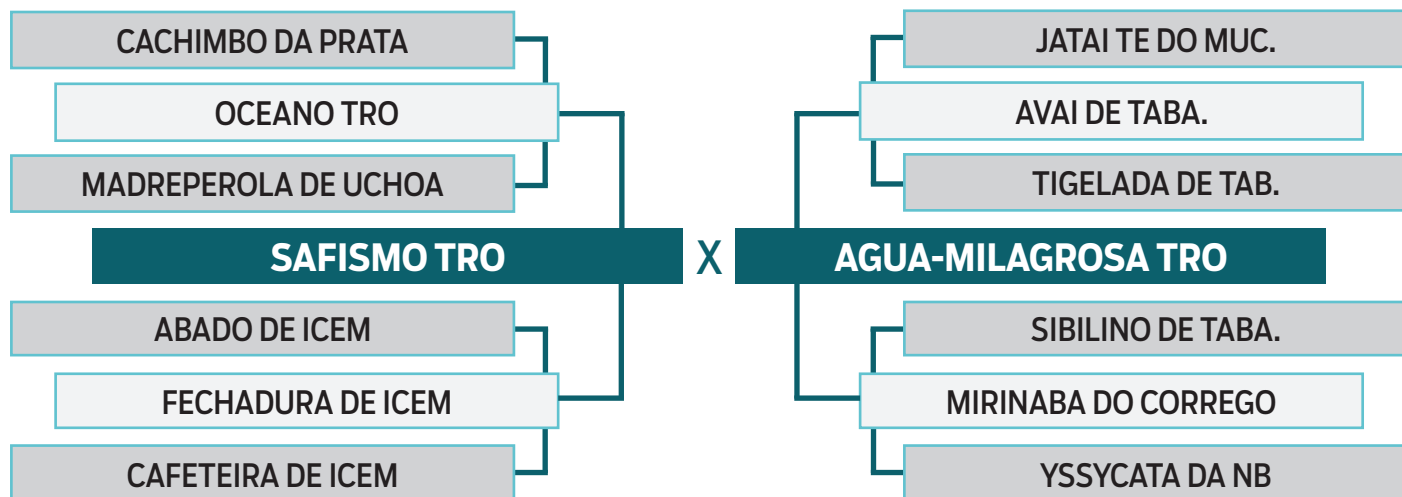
CACHIMBO DA PRATA
OCEANO TRO
MADREPEROLA DE UCHOA
SAFISMO TRO
ABADO DE ICEM
FECHADURA DE ICEM
CAFETEIRA DE ICEM

X

JATAI TE DO MUC.
AVAI DE TABA.
TIGELADA DE TAB.
AGUA-MILAGROSA TRO
SIBILINO DE TABA.
MIRINABA DO CORREGO
YSSYCATA DA NB